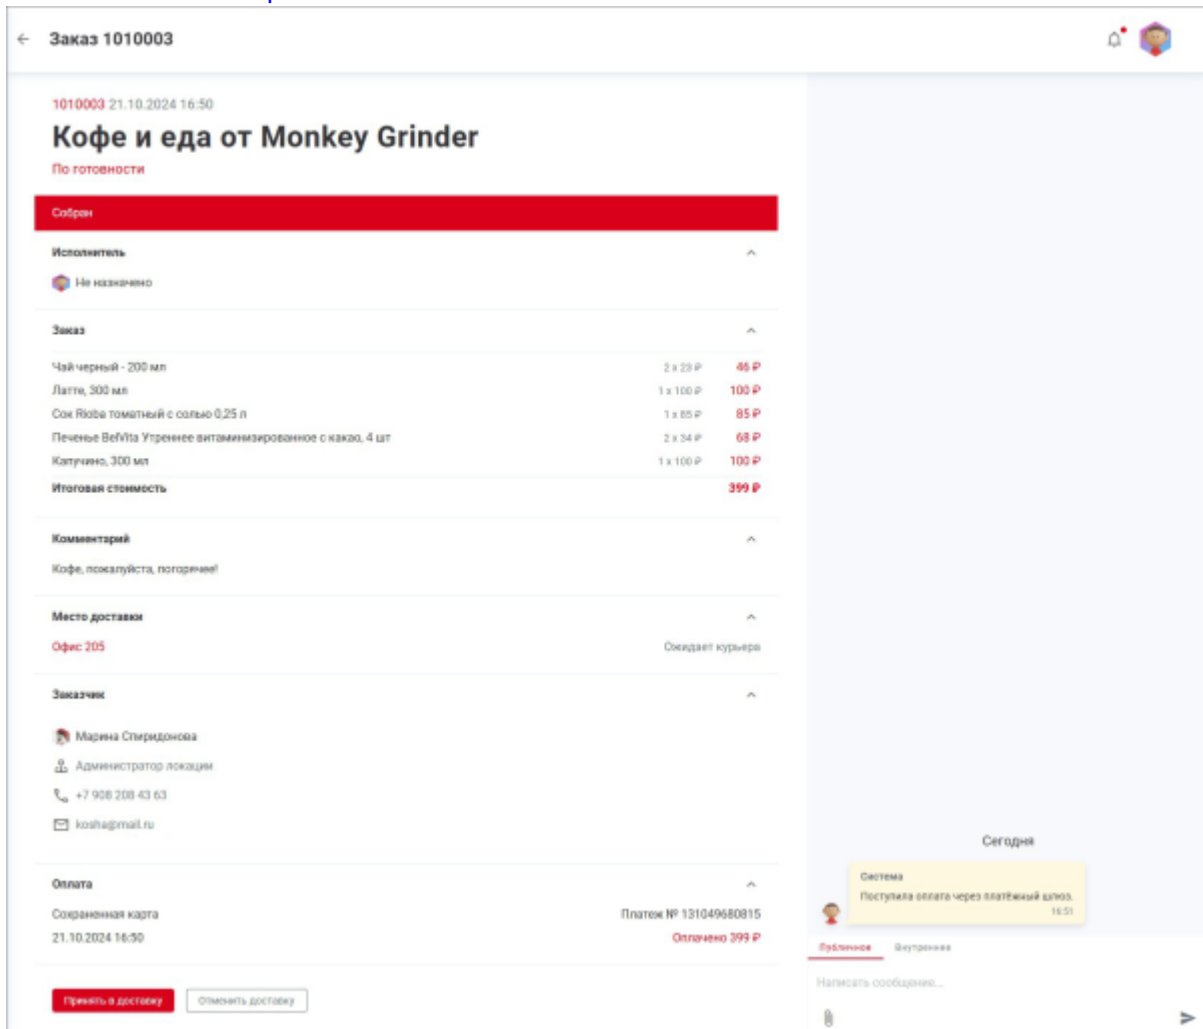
Заказ 1010003

1010003 21.10.2024 16:50

Кофе и еда от Monkey Grinder

По готовности

Собран

Исполнитель

Не назначено

Заказ

| | | |
|---|---|---|
| Чай черный - 200 мл | 2 x 23 ₽ | 46 ₽ |
| Латте, 300 мл | 1 x 100 ₽ | 100 ₽ |
| Сок Rioba томатный с солью 0,25 л | 1 x 85 ₽ | 85 ₽ |
| Печенье BelVita Утреннее витаминизированное с какао, 4 шт | 2 x 34 ₽ | 68 ₽ |
| Капучино, 300 мл | 1 x 100 ₽ | 100 ₽ |
| Итоговая стоимость | | 399 ₽ |

Комментарий

Кофе, пожалуйста, погорячее!

Место доставки

Офис 205

Ожидает курьера

Заказчик

Марина Спиридонова

Администратор локации

+7 908 208 43 63

kosha@mail.ru

Оплата

Сохраненная карта

Платеж № 131049680815

21.10.2024 16:50

Оплачено 399 ₽

Принять в доставку

Отменить доставку

Сегодня

Система

Поступила оплата через платёжный шлюз.

16:51

Публичное

Внутреннее

Написать сообщение...